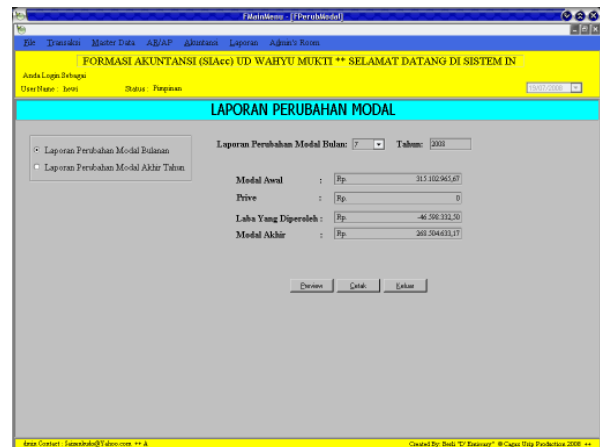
FMainMenu - [FPerubModal]

File Transaksi Master Data AR/AP Akuntansi Laporan Admin's Room

FORMASI AKUNTANSI (SIAcc) UD WAHYU MUKTI ** SELAMAT DATANG DI SISTEM IN

Anda Login Sebagai

User Name : hewi Status : Pimpinan

05/07/2008

LAPORAN PERUBAHAN MODAL

Laporan Perubahan Modal Bulanan

Laporan Perubahan Modal Akhir Tahun

Laporan Perubahan Modal Bulan : 7 Tahun : 2008

Modal Awal : Rp. 315.102.965,67

Prive : Rp. 0

Laba Yang Diperoleh : Rp. -46.598.332,50

Modal Akhir : Rp. 268.504.633,17

Preview Cetak Keluar

Admin Contact : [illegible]@Yahoo.com ++ A

Created By: Bedi "D' Emissary" @ Cagar Ustp Production 2008 ++